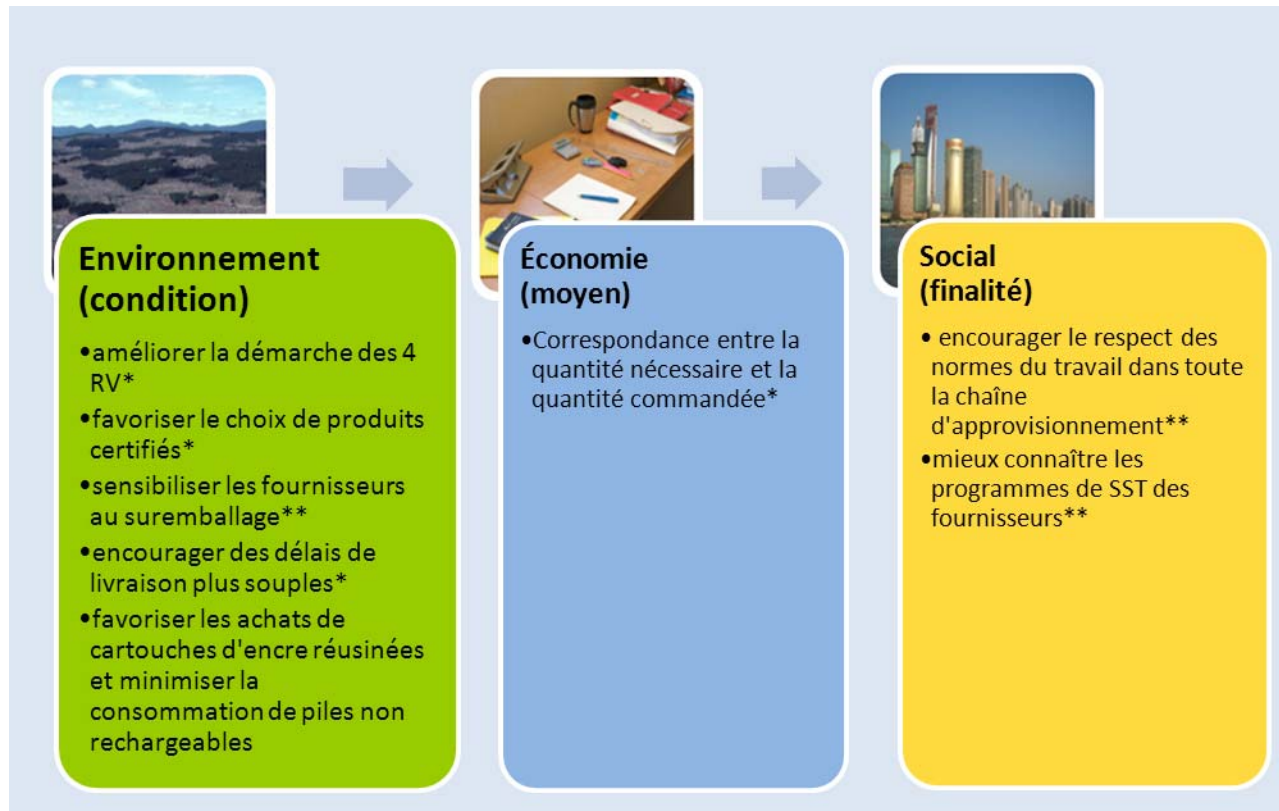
Environnement (condition)

•améliorer la démarche des 4 RV*
•favoriser le choix de produits certifiés*
•sensibiliser les fournisseurs au suremballage**
•encourager des délais de livraison plus souples*
•favoriser les achats de cartouches d'encre réusinées et minimiser la consommation de piles non rechargeables

Économie (moyen)

•Correspondance entre la quantité nécessaire et la quantité commandée*

Social (finalité)

• encourager le respect des normes du travail dans toute la chaîne d'approvisionnement**
•mieux connaître les programmes de SST des fournisseurs**